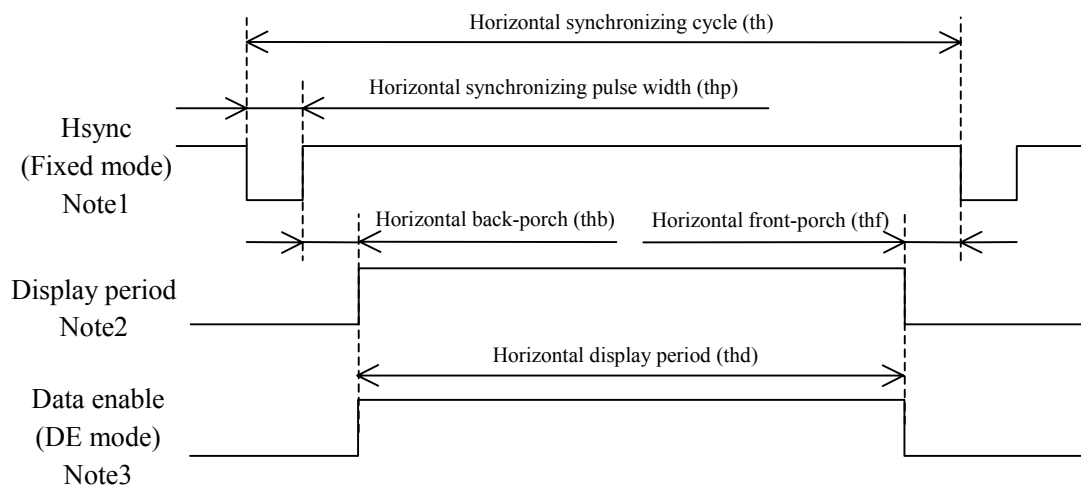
Horizontal synchronizing cycle (th)

Horizontal synchronizing pulse width (thp)

Hsync
(Fixed mode)
Note1

Horizontal back-porch (thb)

Horizontal front-porch (thf)

Display period
Note2

Horizontal display period (thd)

Data enable
(DE mode)
Note3